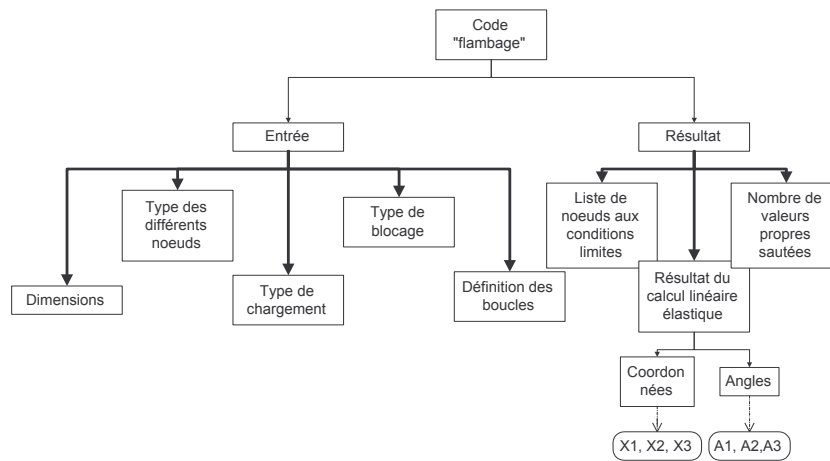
Code "flambage"

Entrée

Résultat

Type des différents noeuds

Type de blocage

Dimensions

Type de chargement

Définition des boucles

Liste de noeuds aux conditions limites

Nombre de valeurs propres sautées

Résultat du calcul linéaire élastique

Coordon nées

Angles

X1, X2, X3

A1, A2,A3